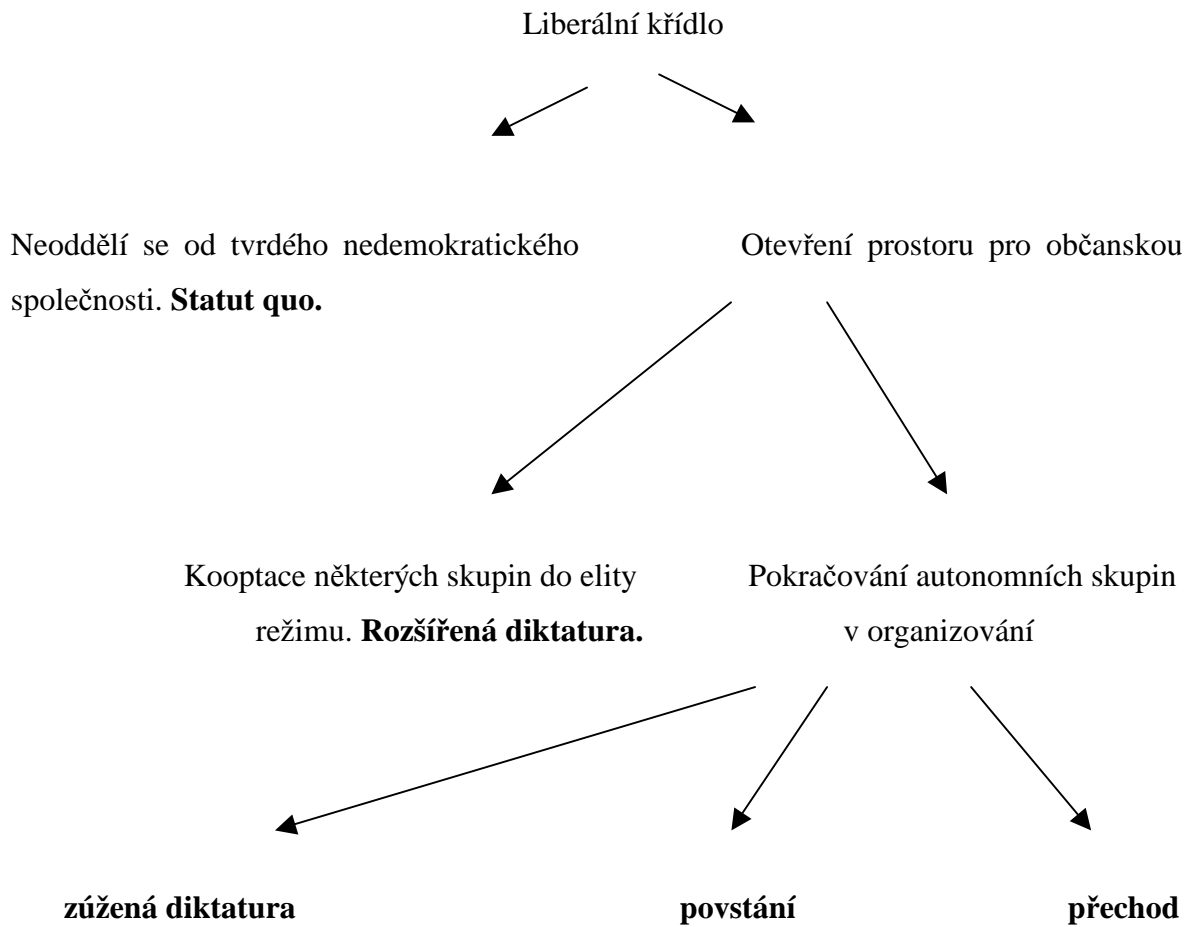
Liberální křídlo

Neoddělí se od tvrdého nedemokratického společnosti. **Statut quo.**

Otevření prostoru pro občanskou

Kooptace některých skupin do elity režimu. **Rozšířená diktatura.**

Pokračování autonomních skupin v organizování

**zúžená diktatura**

**povstání**

**přechod**